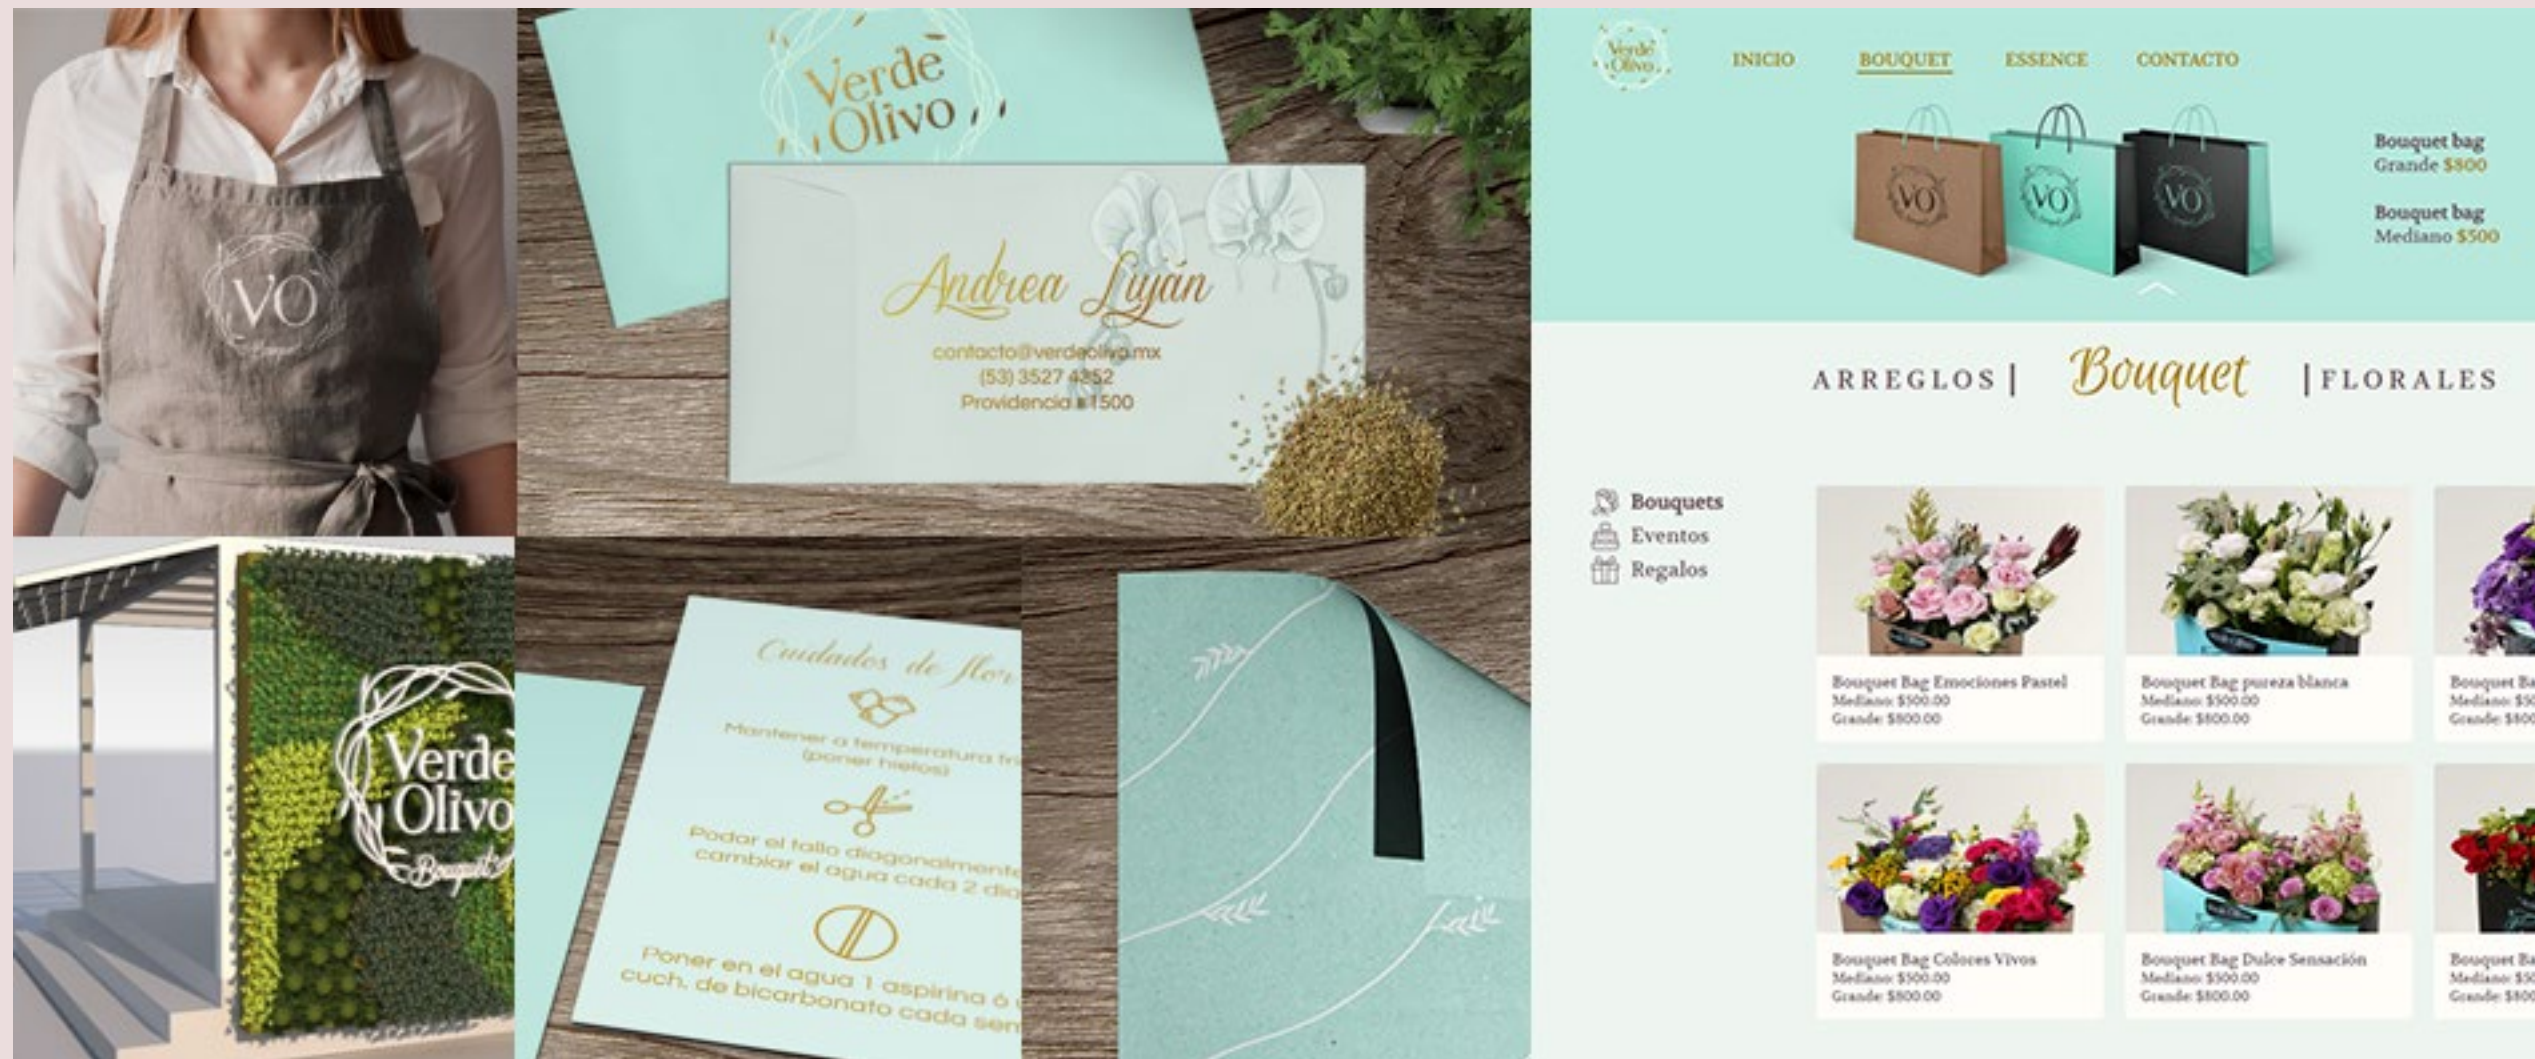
VO

Verde Olivo

Andrea Luján
contacto@verdeolivo.mx
(53) 3527 4352
Providencia 1500

Verde Olivo
Bouquet

Cuidados de flor
Mantener a temperatura fr
(poner hielos)
Podar el tallo diagonalmente
cambiar el agua cada 2 día
Poner en el agua 1 aspirina ó
cuch. de bicarbonato cada sem

Verde Olivo
INICIO BOUQUET ESSENCE CONTACTO

VO VO VO

Bouquet bag
Grande $800
Bouquet bag
Mediano $500

ARREGLOS | Bouquet | FLORALES

Bouquets
Eventos
Regalos

Bouquet Bag Emociones Pastel
Mediano: $500.00
Grande: $800.00

Bouquet Bag pureza blanca
Mediano: $500.00
Grande: $800.00

Bouquet Ba
Mediano: $5
Grande: $800

Bouquet Bag Colores Vivos
Mediano: $500.00
Grande: $800.00

Bouquet Bag Dulce Sensación
Mediano: $500.00
Grande: $800.00

Bouquet Ba
Mediano: $5
Grande: $800